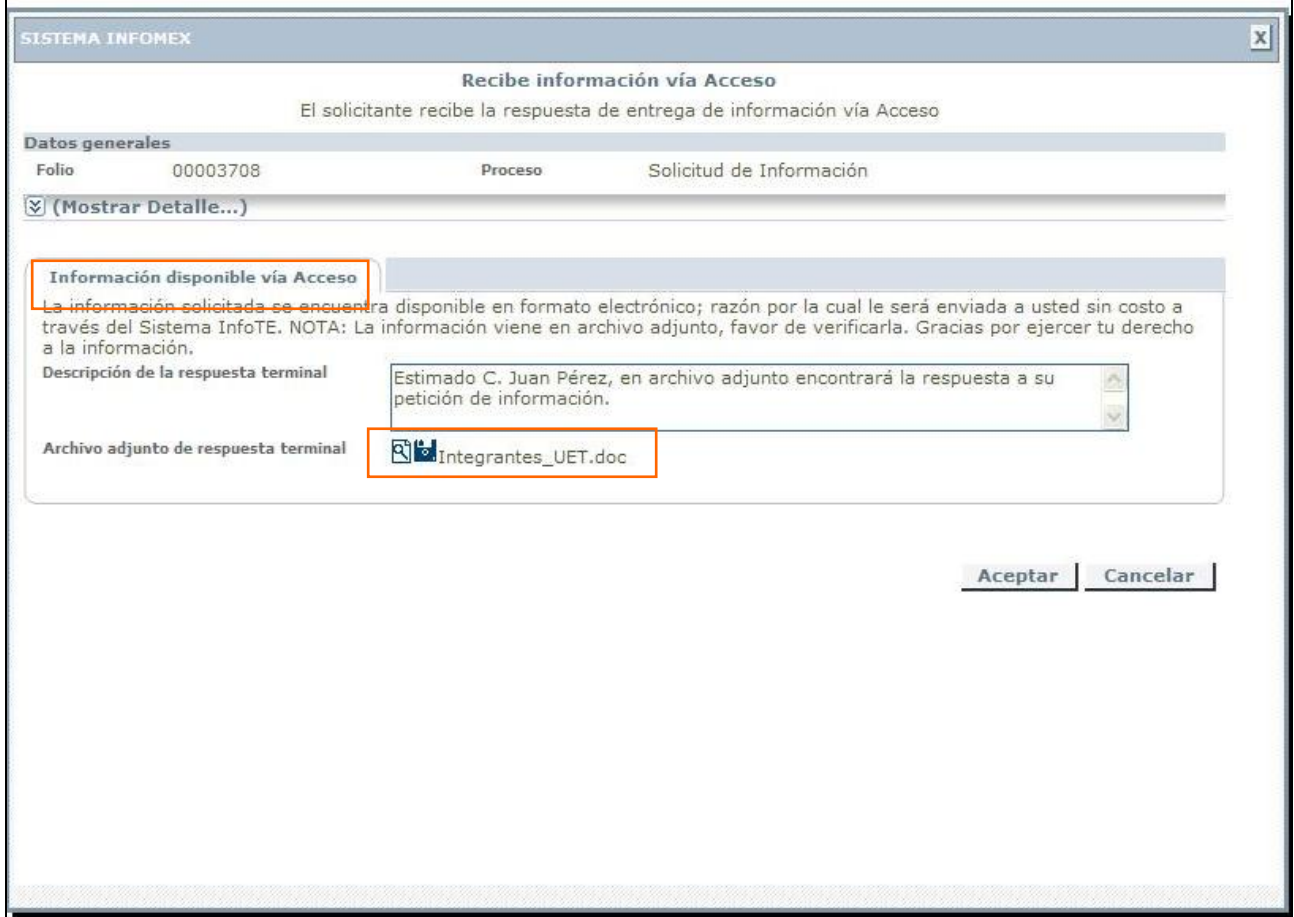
SISTEMA INFOMEX

X

Recibe información vía Acceso

El solicitante recibe la respuesta de entrega de información vía Acceso

Datos generales

| Folio | 00003708 | Proceso | Solicitud de Información |
|---|---|---|---|

(Mostrar Detalle...)

Información disponible vía Acceso

La información solicitada se encuentra disponible en formato electrónico; razón por la cual le será enviada a usted sin costo a través del Sistema InfoTE. NOTA: La información viene en archivo adjunto, favor de verificarla. Gracias por ejercer tu derecho a la información.

Descripción de la respuesta terminal

Estimado C. Juan Pérez, en archivo adjunto encontrará la respuesta a su petición de información.

Archivo adjunto de respuesta terminal

Integrantes_UET.doc

Aceptar

Cancelar